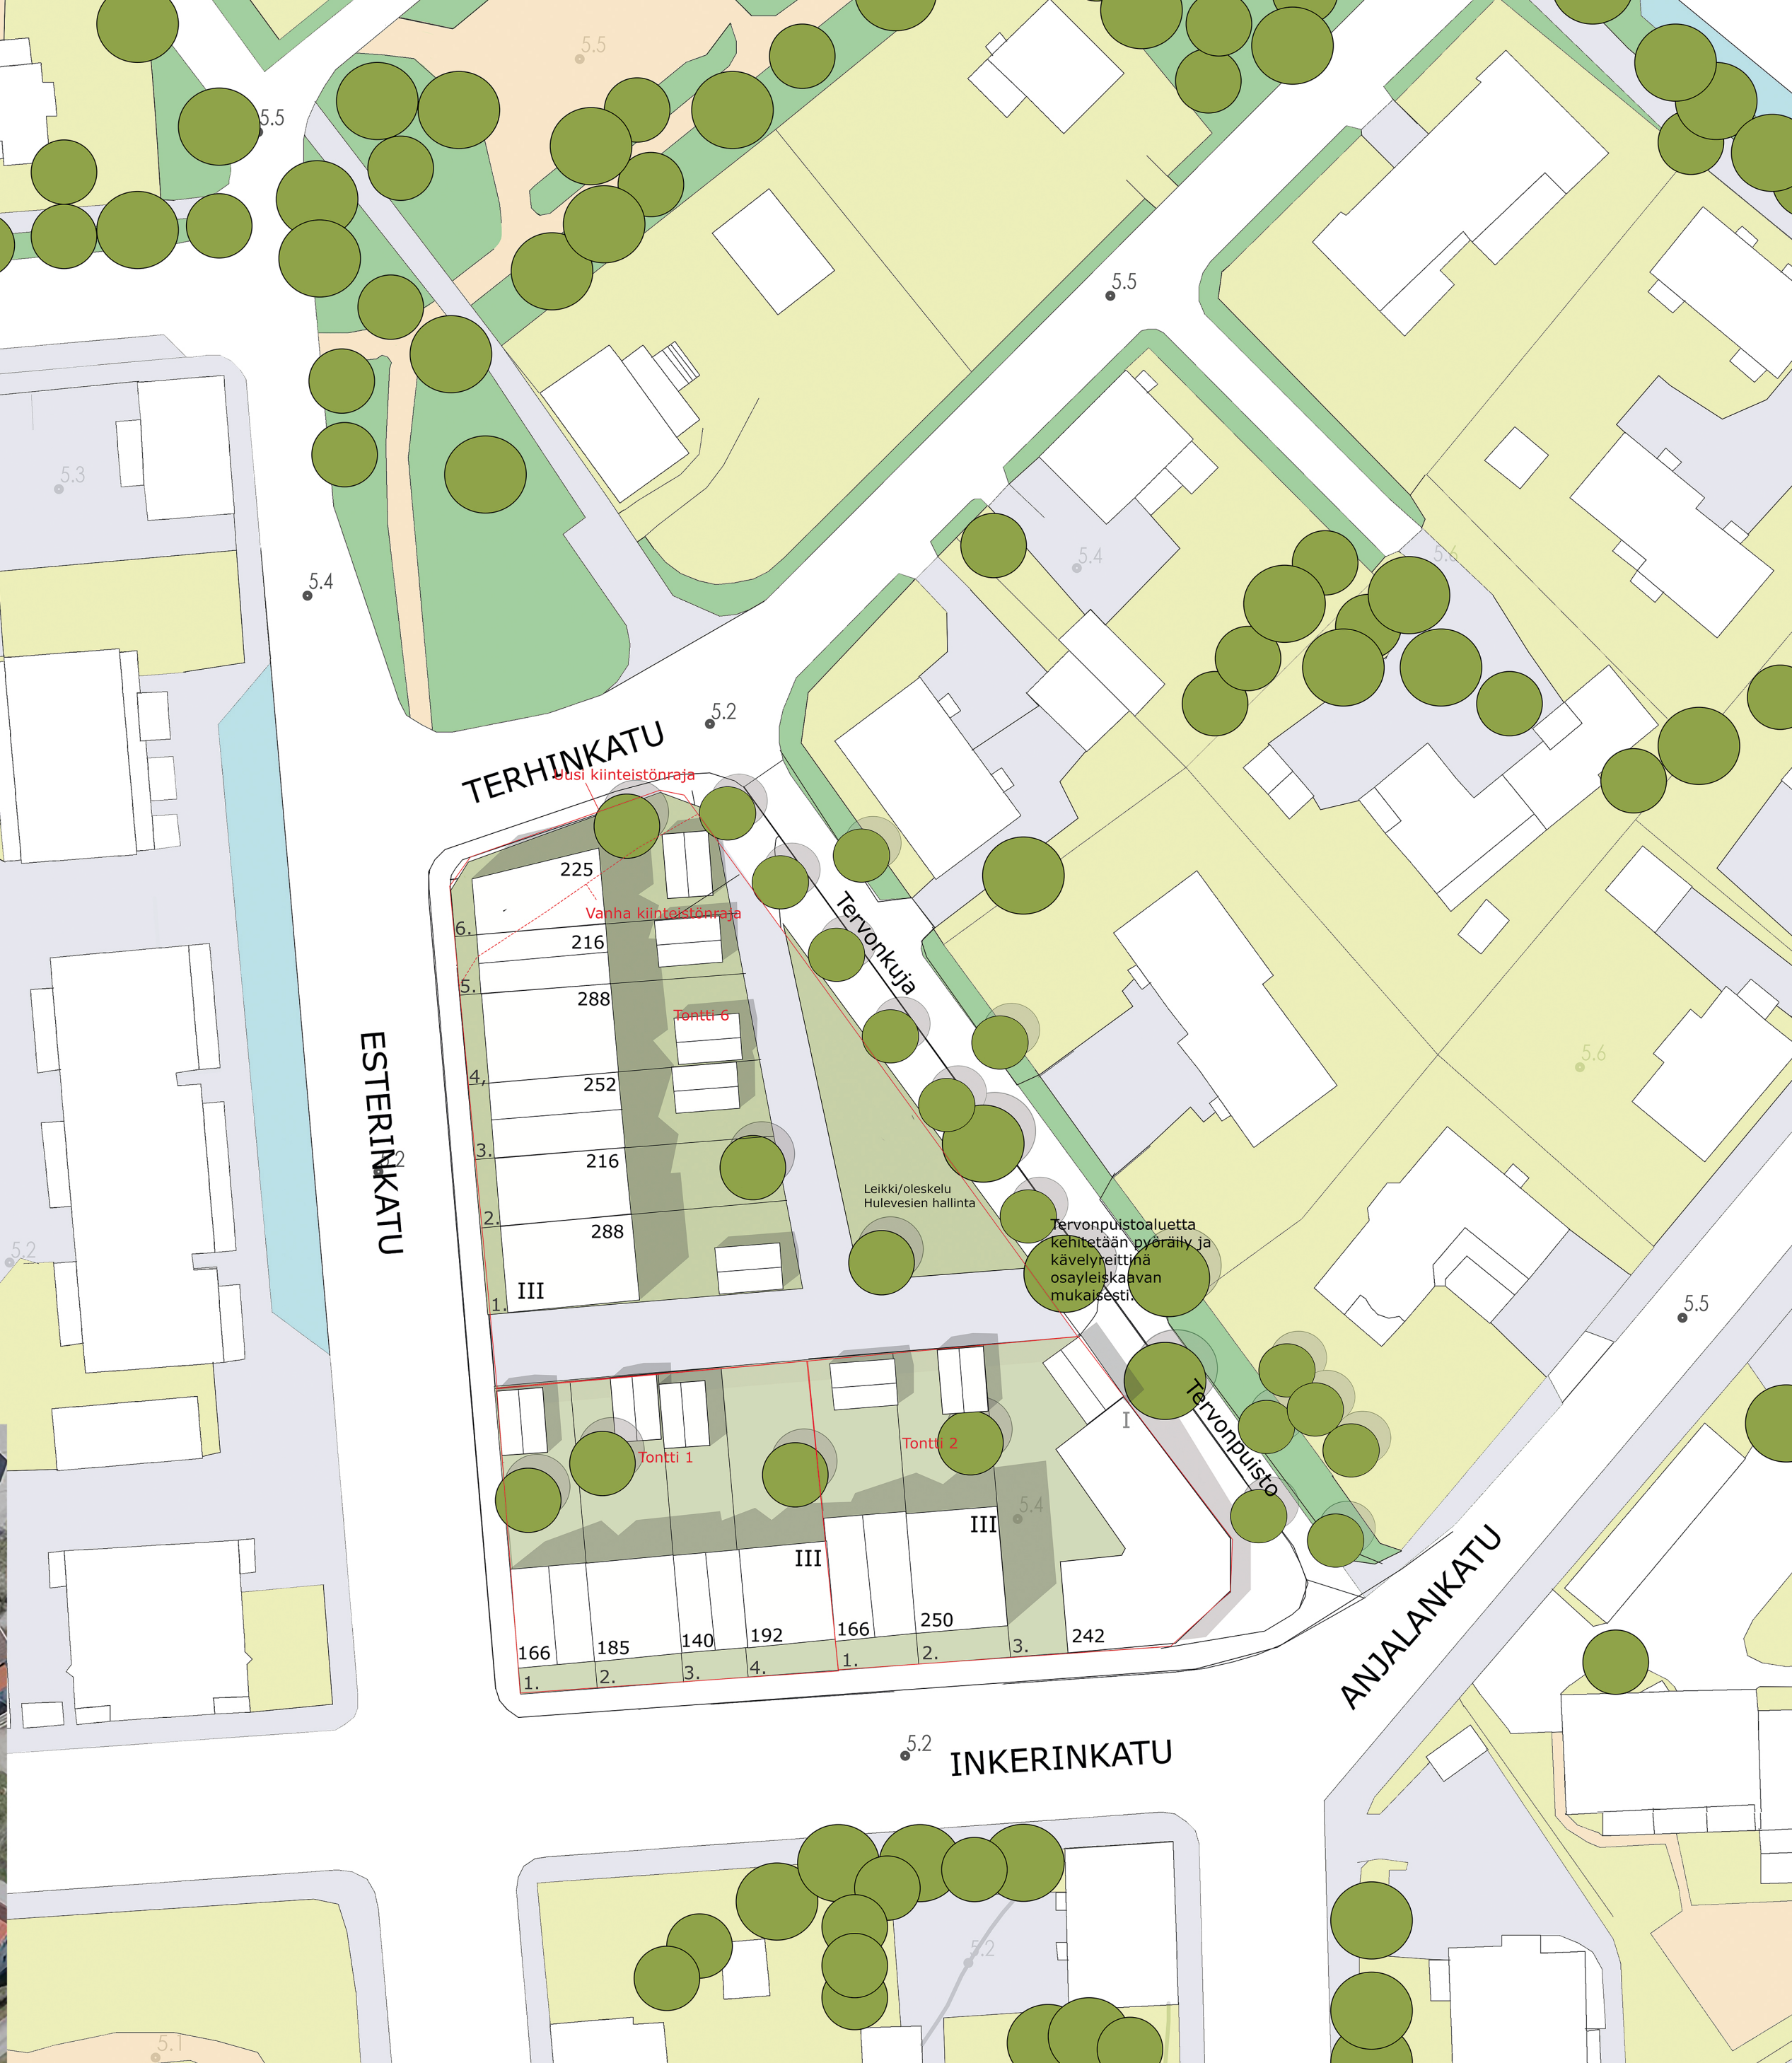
5.5

5.5

5.5

5.3

5.4

5.2

TERHINKATU

Uusi kiinteistönraja

5.4

5.6

225

Vanha kiinteistönraja

6.

216

5.

288

Tontti 6

Tervonkuja

4.

252

ESTERINKATU

5.2

3.

216

2.

288

1.

III

Leikki/oleskelu
Hulevesien hallinta

Tervonpuistoaluetta kehitetään pyöräily ja kävelyreittinä osayleiskaavan mukaisesti.

5.6

5.5

5.2

I

Tervonpuisto

Tontti 1

Tontti 2

5.4

III

III

166

185

140

192

166

250

242

1.

2.

3.

4.

1.

2.

3.

ANJALANKATU

5.2

INKERINKATU

5.2

5.1